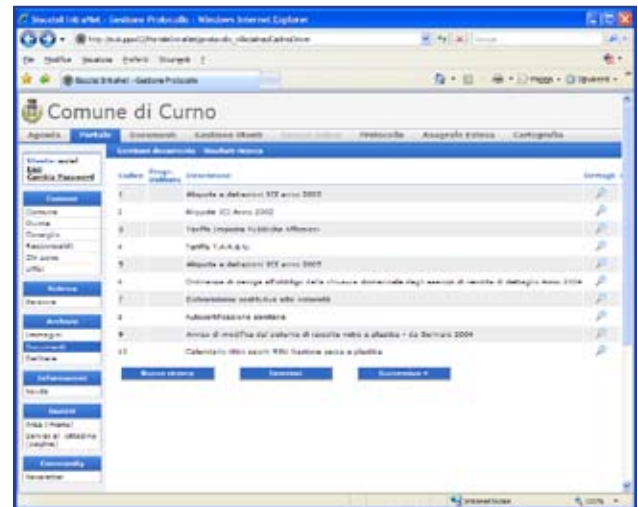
Sincotel Intranet - Gestione Protocollo - Windows Internet Explorer

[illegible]

File Modifica Visualizza Preferiti Strumenti ?

Sincotel Intranet - Gestione Protocollo

Comune di Curno

Agenda Portale Documenti Gestione Utenti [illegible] Protocollo Anagrafe Estesa Cartografia

Gestione documenti Risultati ricerca

Utente: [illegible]
Esci
Cambia Password

Comune
Comune
Giunta
Consiglio
Responsabili
Chi siamo
Uffici

Bolario
Persone

Archivio
Delibere
Documenti
Bacheca

Informazioni
Novità

Servizi
Albo (Home)
Servizi al cittadino (Pagine)

Community
Newsletter

| Codice | Progr. visibilità | Descrizione | Dettagli |
|---|---|---|---|
| 1 | | Aliquote e detrazioni ICI anno 2003 | |
| 2 | | Aliquote ICI Anno 2002 | |
| 3 | | Tariffe Imposta Pubblicità Affissioni | |
| 4 | | Tariffe T.A.R.S.U. | |
| 5 | | Aliquote e detrazioni ICI anno 2005 | |
| 6 | | Ordinanza di deroga all'obbligo della chiusura domenicale degli esercizi di vendita al dettaglio Anno 2004 | |
| 7 | | Dichiarazione sostitutiva atto notorietà | |
| 8 | | Autocertificazione sanitaria | |
| 9 | | Avviso di modifica del sistema di raccolta vetro e plastica - da Gennaio 2004 | |
| 10 | | Calendario ritiro sacchi RSU fraziona secca e plastica | |

Nuova ricerca Seleziona Successivo »

Internet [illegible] 100%